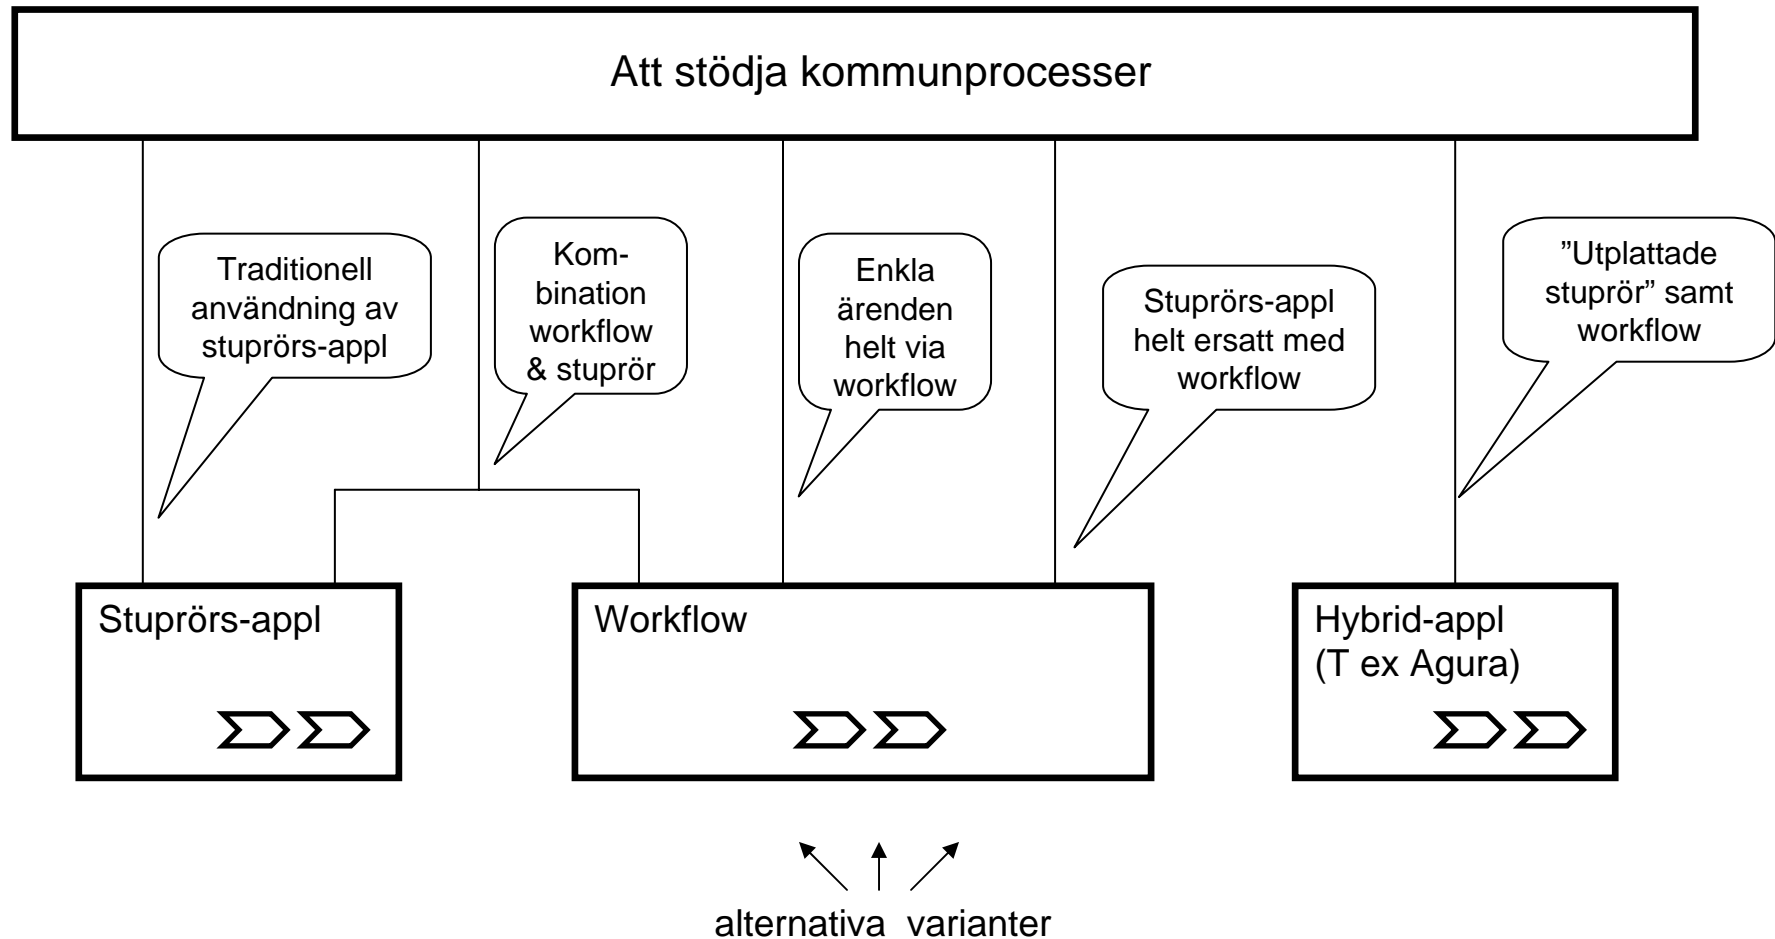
Att stödja kommunprocesser

Traditionell användning av stuprörs-appl

Kombination workflow & stuprör

Enkla ärenden helt via workflow

Stuprörs-appl helt ersatt med workflow

”Utplattade stuprör” samt workflow

Stuprörs-appl

Workflow

Hybrid-appl (T ex Agura)

alternativa varianter